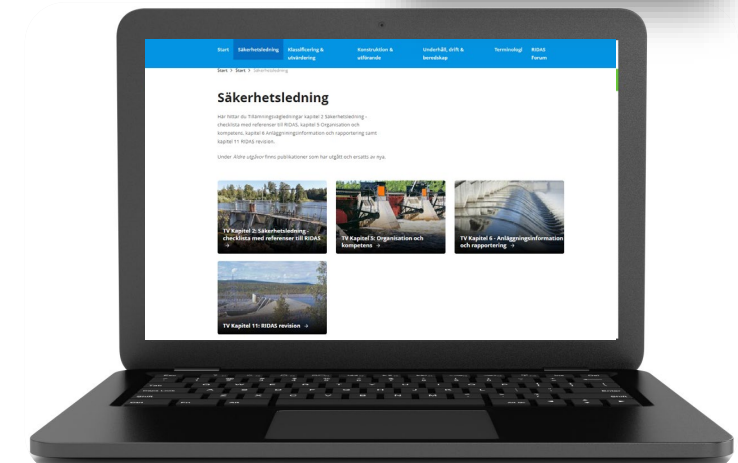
Start Säkerhetsledning Klassificering & utvärdering Konstruktion & utförande Underhåll, drift & beredskap Terminologi RIDAS Forum

Start > Start > Säkerhetsledning

Säkerhetsledning

Här hittar du Tillämpningsvägledningar kapitel 2 Säkerhetsledning - checklista med referenser till RIDAS, kapitel 5 Organisation och kompetens, kapitel 6 Anläggningsinformation och rapportering samt kapitel 11 RIDAS revision.

Under Arkiv utgåvor finns publikationer som har utgått och ersatts av nya.

TV Kapitel 2: Säkerhetsledning - checklista med referenser till RIDAS →

TV Kapitel 5: Organisation och kompetens →

TV Kapitel 6 - Anläggningsinformation och rapportering →

TV Kapitel 11: RIDAS revision →